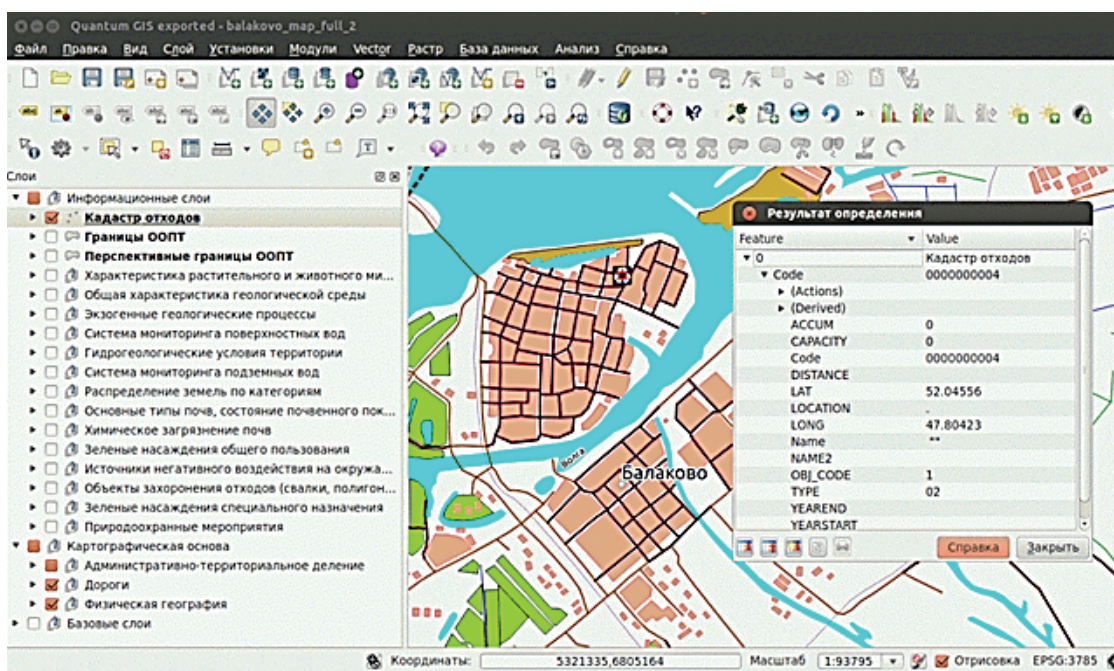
Quantum GIS exported - balakovo_map_full_2

Файл Правка Вид Слой Установки Модули Vector Растр База данных Анализ Справка

Слои

Информационные слои
Кадастр отходов
Границы ООПТ
Перспективные границы ООПТ
Характеристика растительного и животного ми...
Общая характеристика геологической среды
Экзогенные геологические процессы
Система мониторинга поверхностных вод
Гидрогеологические условия территории
Система мониторинга подземных вод
Распределение земель по категориям
Основные типы почв, состояние почвенного пок...
Химическое загрязнение почв
Зеленые насаждения общего пользования
Источники негативного воздействия на окружа...
Объекты захоронения отходов (свалки, полигон...
Зеленые насаждения специального назначения
Природоохранные мероприятия
Картографическая основа
Административно-территориальное деление
Дороги
Физическая география
Базовые слои

Волга
Балаково

Результат определения

| Feature | Value |
|---|---|
| 0 | Кадастр отходов |
| Code | 0000000004 |
| (Actions) | |
| (Derived) | |
| ACCUM | 0 |
| CAPACITY | 0 |
| Code | 0000000004 |
| DISTANCE | |
| LAT | 52.04556 |
| LOCATION | - |
| LONG | 47.80423 |
| Name | ** |
| NAME2 | |
| OBJ_CODE | 1 |
| TYPE | 02 |
| YEAREND | |
| YEARSTART | |

Справка Закрыть

Координаты: 5321335,6805164 Масштаб 1:93795 Отрисовка EPSG:3785